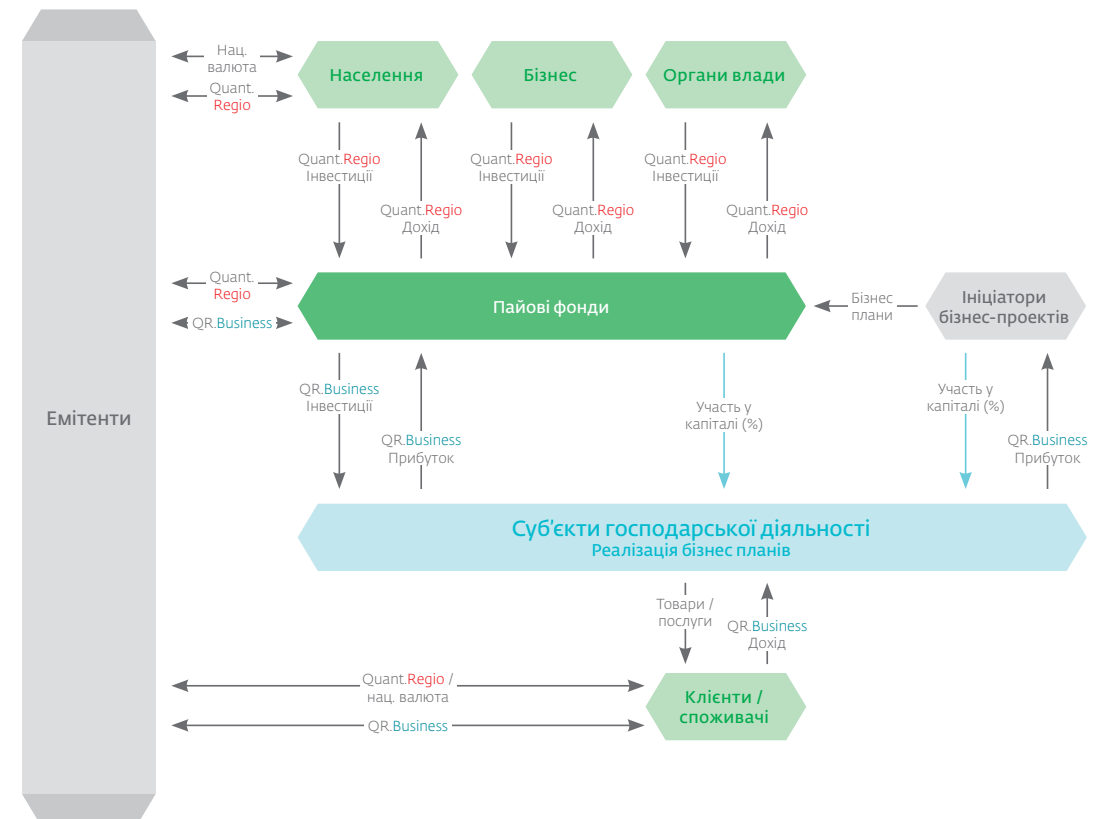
Емітенти

Нац. валюта

Quant. Regio

Населення

Бізнес

Органи влади

Quant.Regio Інвестиції

Quant.Regio Дохід

Quant.Regio Інвестиції

Quant.Regio Дохід

Quant.Regio Інвестиції

Quant.Regio Дохід

Quant. Regio

QR.Business

Пайові фонди

Бізнес плани

Ініціатори бізнес-проектів

QR.Business Інвестиції

QR.Business Прибуток

Участь у капіталі (%)

Участь у капіталі (%)

QR.Business Прибуток

Суб'єкти господарської діяльності
Реалізація бізнес планів

Товари / послуги

QR.Business Дохід

Quant.Regio / нац. валюта

QR.Business

Клієнти / споживачі